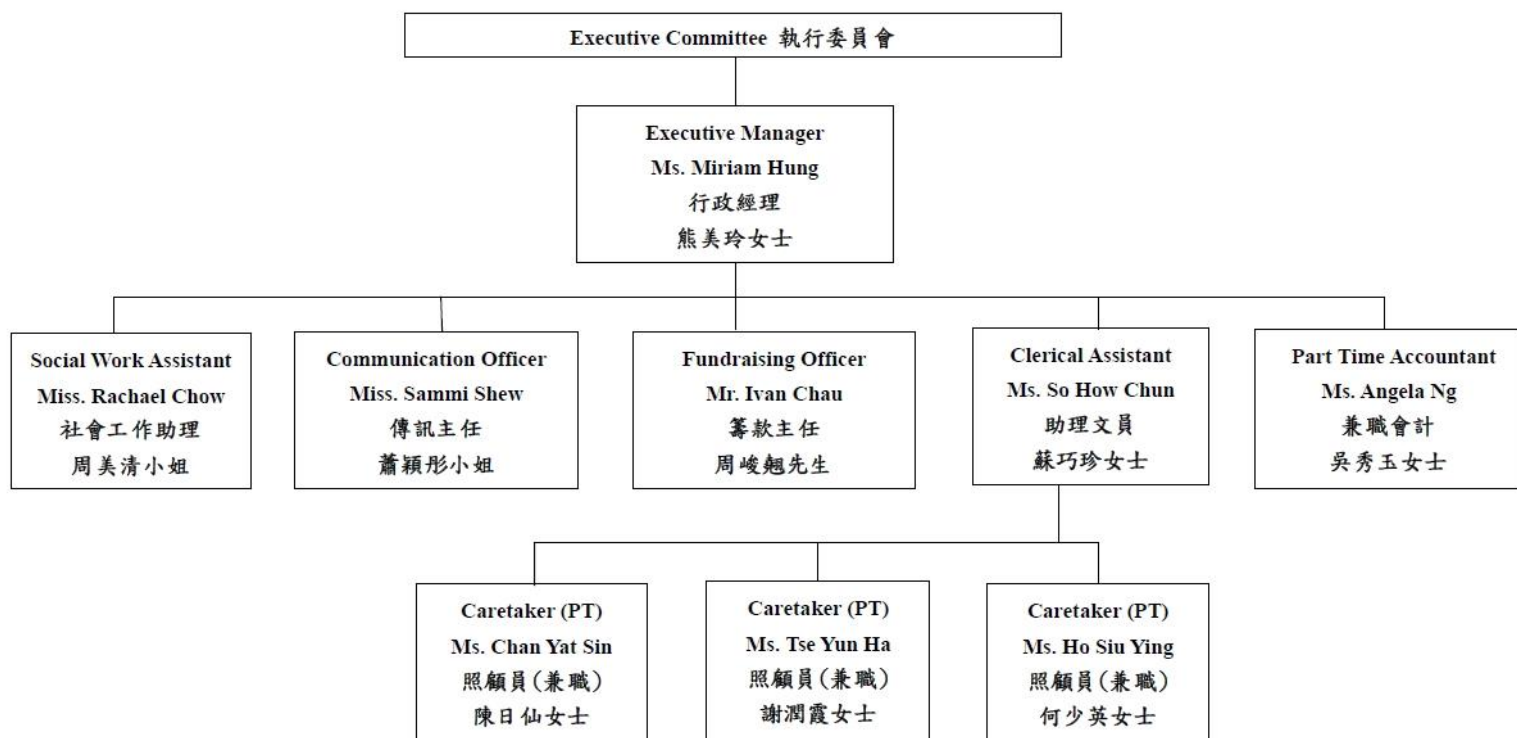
Executive Committee 執行委員會

Executive Manager
Ms. Miriam Hung
行政經理
熊美玲女士

Social Work Assistant
Miss. Rachael Chow
社會工作助理
周美清小姐

Communication Officer
Miss. Sammi Shew
傳訊主任
蕭穎彤小姐

Fundraising Officer
Mr. Ivan Chau
籌款主任
周峻翹先生

Clerical Assistant
Ms. So How Chun
助理文員
蘇巧珍女士

Part Time Accountant
Ms. Angela Ng
兼職會計
吳秀玉女士

Caretaker (PT)
Ms. Chan Yat Sin
照顧員(兼職)
陳日仙女士

Caretaker (PT)
Ms. Tse Yun Ha
照顧員(兼職)
謝潤霞女士

Caretaker (PT)
Ms. Ho Siu Ying
照顧員(兼職)
何少英女士